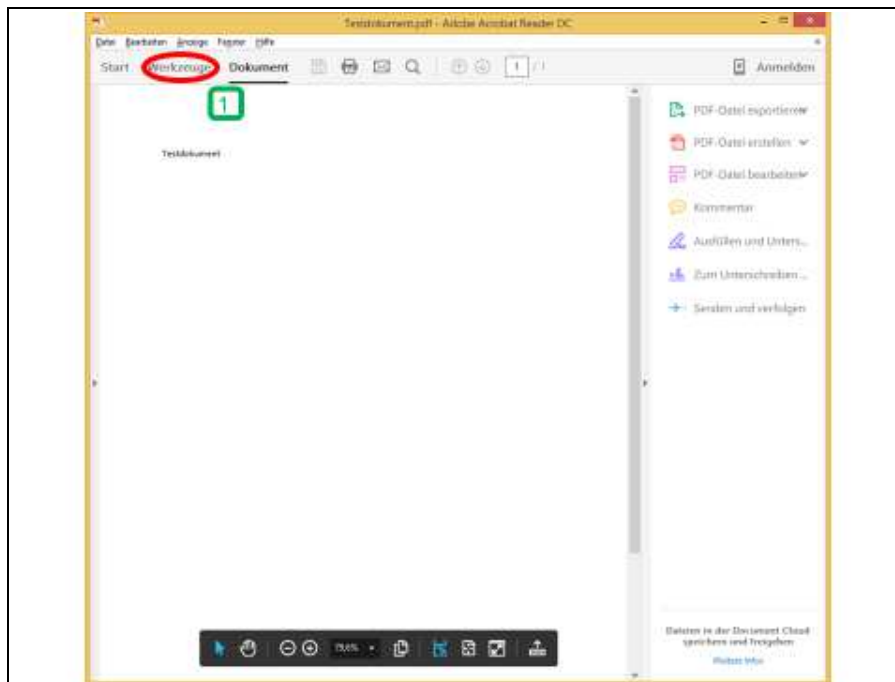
Testdokument.pdf - Adobe Acrobat Reader DC

Datei Bearbeiten Anzeige Fenster Hilfe

Start Werkzeuge Dokument 1 / 1 Anmelden

1

Testdokument

PDF-Datei exportieren

PDF-Datei erstellen

PDF-Datei bearbeiten

Kommentar

Ausfüllen und Unters...

Zum Unterschreiben...

Senden und verfolgen

Dateien in der Document Cloud speichern und freigeben

Weitere Infos

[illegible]